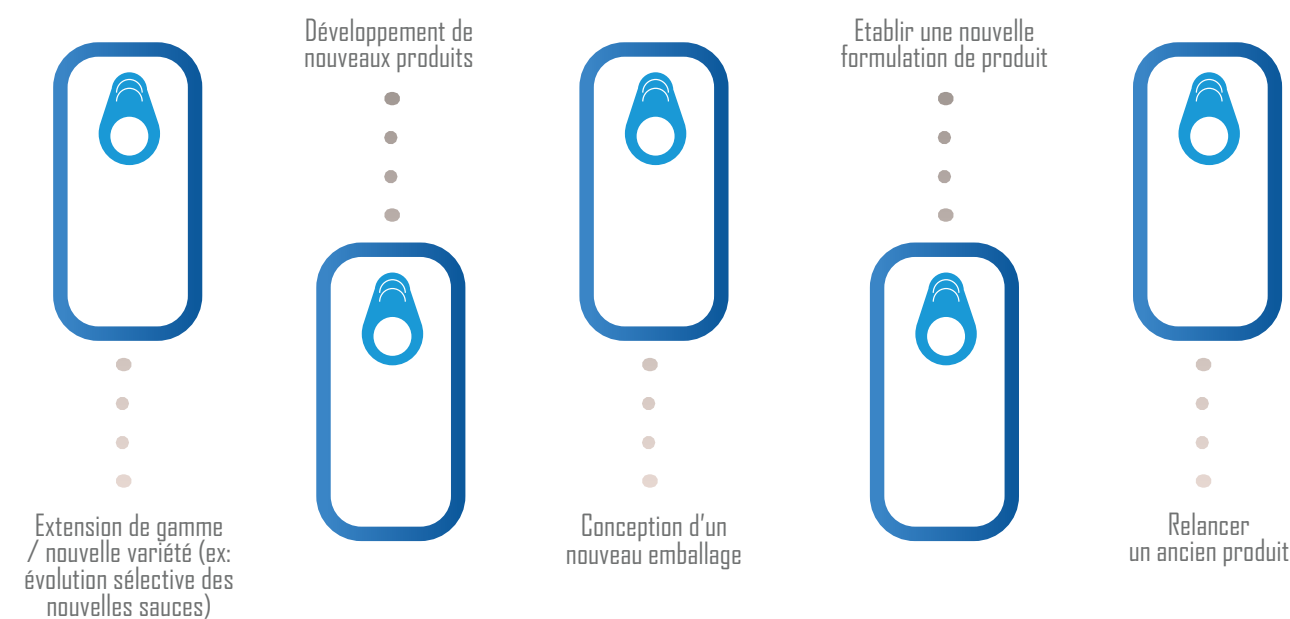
Extension de gamme / nouvelle variété (ex: évolution sélective des nouvelles sauces)

Développement de nouveaux produits

Conception d'un nouveau emballage

Etablir une nouvelle formulation de produit

Relancer un ancien produit